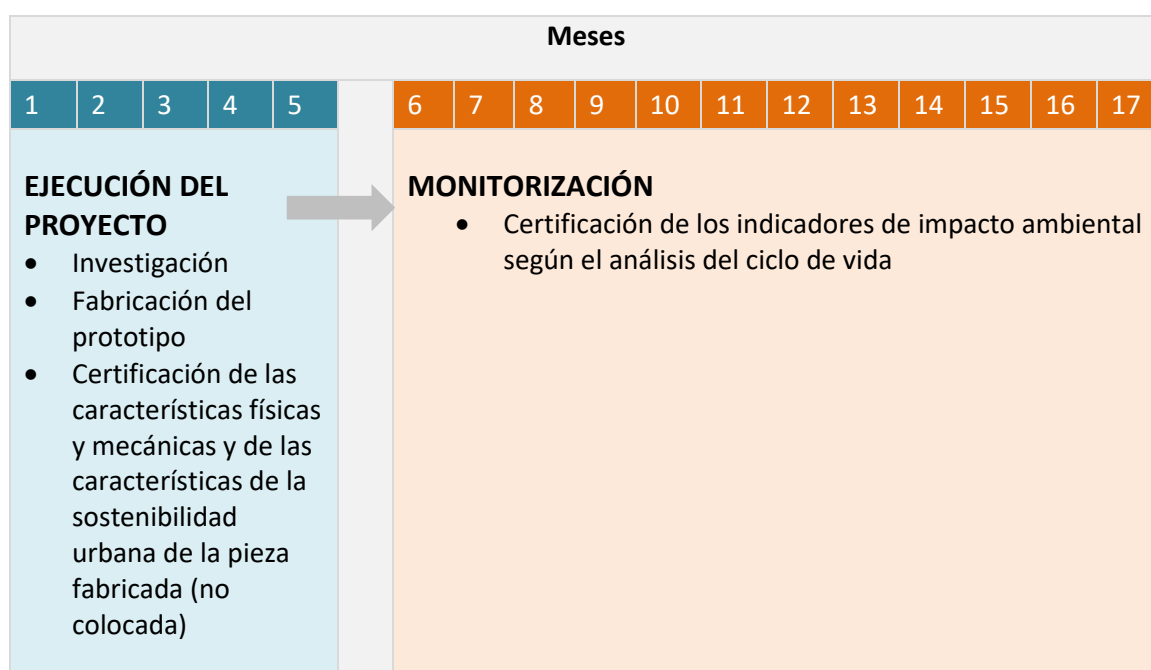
Meses

| 1 | 2 | 3 | 4 | 5 |  | 6 | 7 | 8 | 9 | 10 | 11 | 12 | 13 | 14 | 15 | 16 | 17 |
|---|---|---|---|---|---|---|---|---|---|---|---|---|---|---|---|---|---|

**EJECUCIÓN DEL PROYECTO**
- Investigación
- Fabricación del prototipo
- Certificación de las características físicas y mecánicas y de las características de la sostenibilidad urbana de la pieza fabricada (no colocada)

**MONITORIZACIÓN**
- Certificación de los indicadores de impacto ambiental según el análisis del ciclo de vida